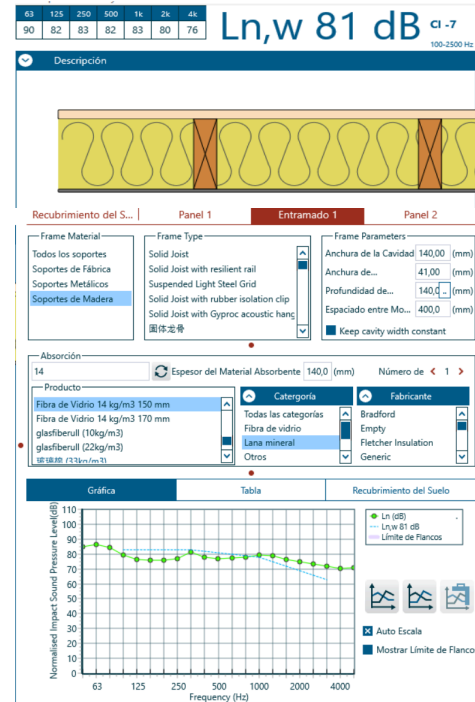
| 63 | 125 | 250 | 500 | 1k | 2k | 4k |
|---|---|---|---|---|---|---|
| 90 | 82 | 83 | 82 | 83 | 80 | 76 |

Ln,w 81 dB CI -7
100-2500 Hz

Descripción

Recubrimiento del S... | Panel 1 | Entramado 1 | Panel 2

Frame Material
Todos los soportes
Soportes de Fábrica
Soportes Metálicos
Soportes de Madera

Frame Type
Solid Joist
Solid Joist with resilient rail
Suspended Light Steel Grid
Solid Joist with rubber isolation clip
Solid Joist with Gyproc acoustic hanc
国体龙骨

Frame Parameters
Anchura de la Cavidad 140,00 (mm)
Anchura de... 41,00 (mm)
Profundidad de... 140,0 (mm)
Espaciado entre Mo... 400,0 (mm)
Keep cavity width constant

Absorción
14
Espesor del Material Absorbente 140,0 (mm)
Número de 1

Producto
Fibra de Vidrio 14 kg/m3 150 mm
Fibra de Vidrio 14 kg/m3 170 mm
glasfiberull (10kg/m3)
glasfiberull (22kg/m3)
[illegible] (33kg/m3)

Categoría
Todas las categorías
Fibra de vidrio
Lana mineral
Otros

Fabricante
Bradford
Empty
Fletcher Insulation
Generic

Gráfica | Tabla | Recubrimiento del Suelo

Normalised Impact Sound Pressure Level(dB)
110 100 90 80 70 60 50 40 30 20 10 0
63 125 250 500 1000 2000 4000
Frequency (Hz)

Ln (dB)
Ln,w 81 dB
Límite de Flancos

Auto Escala
Mostrar Límite de Flanco